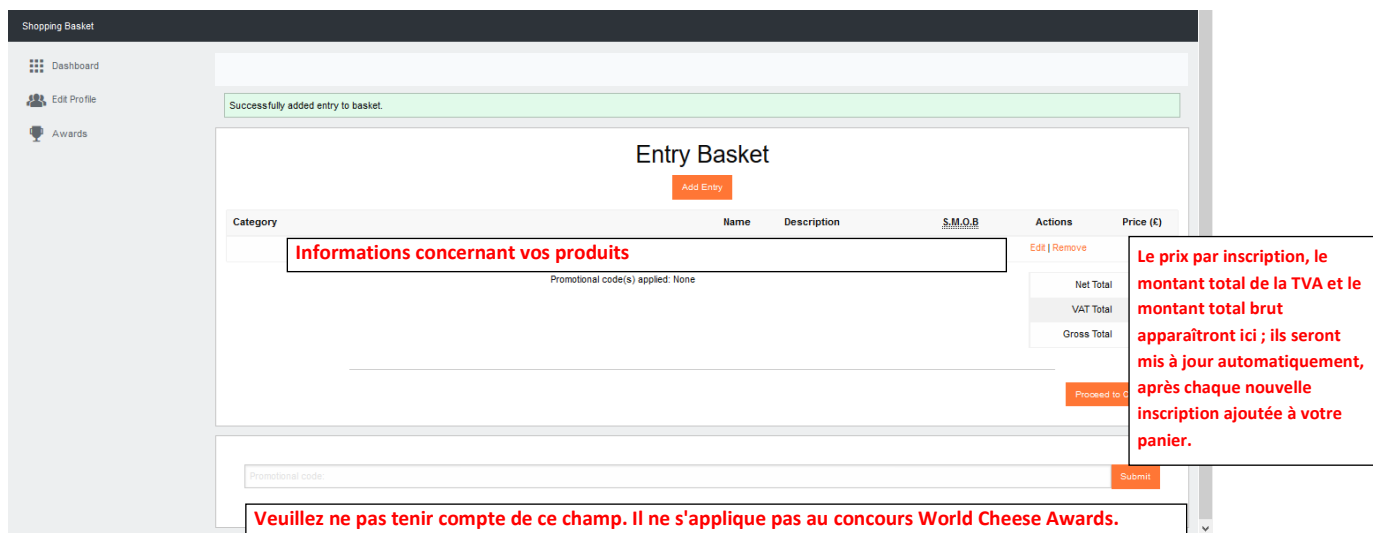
Shopping Basket

Dashboard

Edit Profile

Awards

Successfully added entry to basket.

Entry Basket

Add Entry

| Category | Name | Description | S.M.O.B | Actions | Price (€) |
|---|---|---|---|---|---|
| | | | | Edit \| Remove | |

Informations concernant vos produits

Promotional code(s) applied: None

Net Total

VAT Total

Gross Total

Proceed to C

Le prix par inscription, le montant total de la TVA et le montant total brut apparaîtront ici ; ils seront mis à jour automatiquement, après chaque nouvelle inscription ajoutée à votre panier.

Promotional code

Submit

Veuillez ne pas tenir compte de ce champ. Il ne s'applique pas au concours World Cheese Awards.